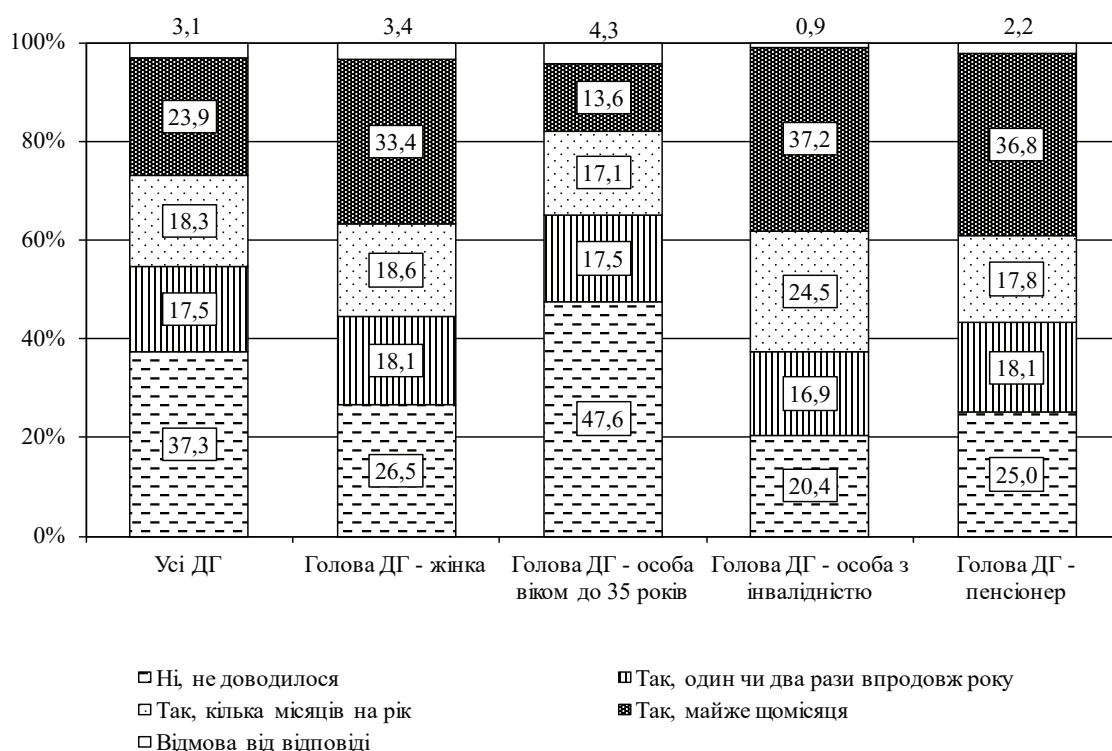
100%
80%
60%
40%
20%
0%

3,1
3,4
4,3
0,9
2,2

| | Усі ДГ | Голова ДГ - жінка | Голова ДГ - особа віком до 35 років | Голова ДГ - особа з інвалідністю | Голова ДГ - пенсіонер |
|---|---|---|---|---|---|
| Відмова від відповіді | 3,1 | 3,4 | 4,3 | 0,9 | 2,2 |
| Так, майже щомісяця | 23,9 | 33,4 | 13,6 | 37,2 | 36,8 |
| Так, кілька місяців на рік | 18,3 | 18,6 | 17,1 | 24,5 | 17,8 |
| Так, один чи два рази впродовж року | 17,5 | 18,1 | 17,5 | 16,9 | 18,1 |
| Ні, не доводилося | 37,3 | 26,5 | 47,6 | 20,4 | 25,0 |

Ні, не доводилося
Так, один чи два рази впродовж року
Так, кілька місяців на рік
Так, майже щомісяця
Відмова від відповіді